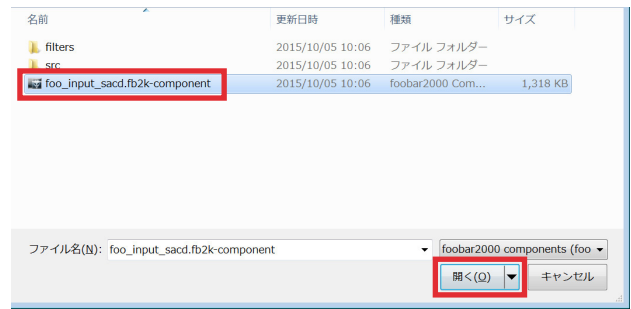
| 名前 | 更新日時 | 種類 | サイズ |
|---|---|---|---|
| filters | 2015/10/05 10:06 | ファイル フォルダー | |
| src | 2015/10/05 10:06 | ファイル フォルダー | |
| foo_input_sacd.fb2k-component | 2015/10/05 10:06 | foobar2000 Com... | 1,318 KB |

ファイル名(N): foo_input_sacd.fb2k-component

foobar2000 components (foo

開く(O)

キャンセル